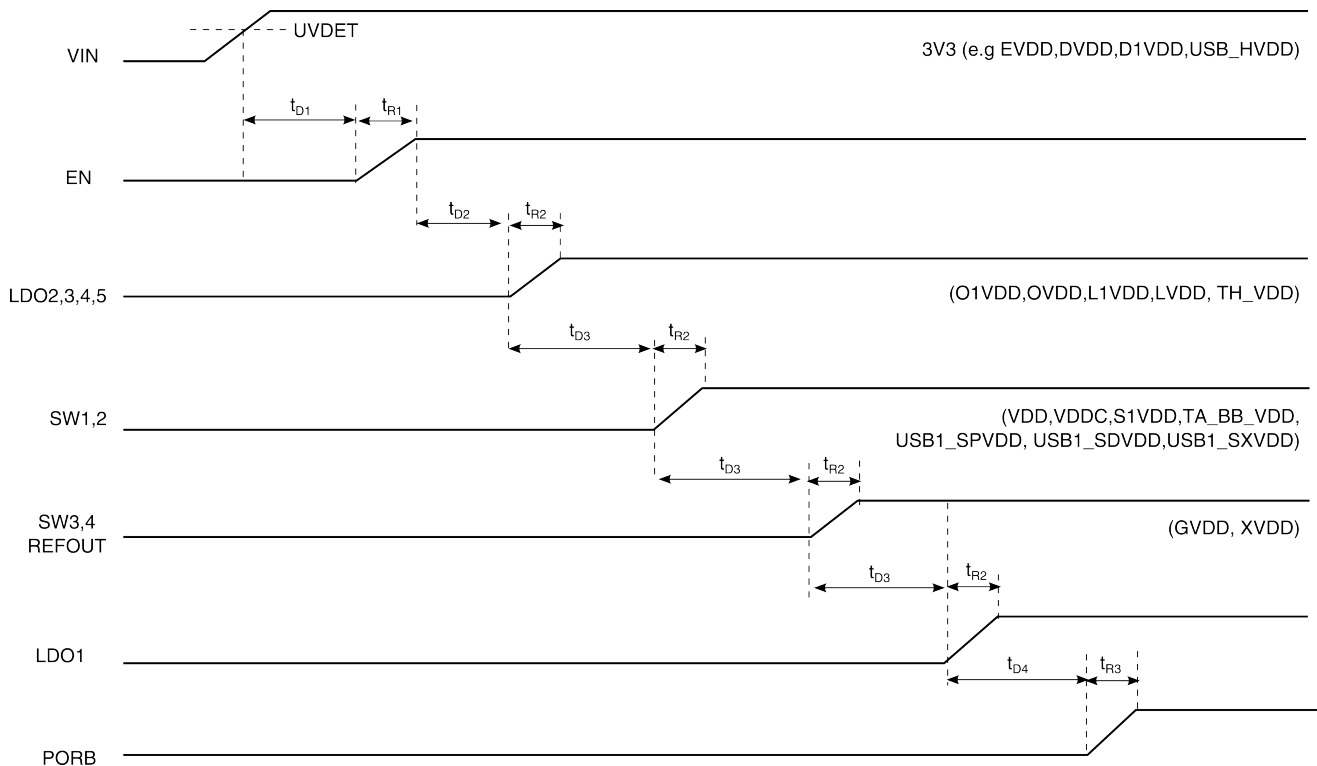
UVDET

VIN

3V3 (e.g EVDD,DVDD,D1VDD,USB_HVDD)

$t_{D1}$ $t_{R1}$

EN

$t_{D2}$ $t_{R2}$

LDO2,3,4,5

(O1VDD,OVDD,L1VDD,LVDD, TH_VDD)

$t_{D3}$ $t_{R2}$

SW1,2

(VDD,VDDC,S1VDD,TA_BB_VDD, USB1_SPVDD, USB1_SDVDD,USB1_SXVDD)

$t_{D3}$ $t_{R2}$

SW3,4
REFOUT

(GVDD, XVDD)

$t_{D3}$ $t_{R2}$

LDO1

$t_{D4}$ $t_{R3}$

PORB